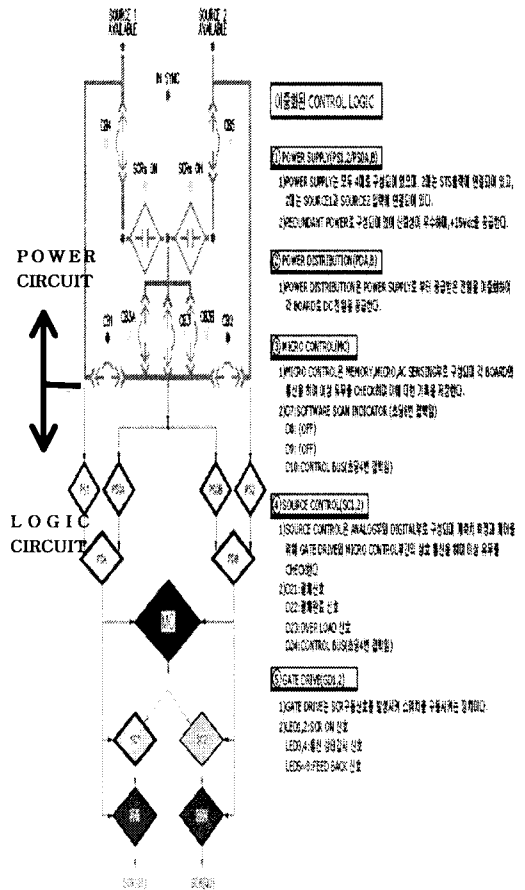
SOURCE 1
AVAILABLE

SOURCE 2
AVAILABLE

IN SYNC

CB1

CB2

SCRa ON

SCRb ON

CB1

CB3A

CB3

CB3B

CB2

POWER
CIRCUIT

LOGIC
CIRCUIT

PS1

PS1A

PS2B

PS2

PDA

PDB

MC

SCL1

SCL2

SCR1

SCR2

이중화된 CONTROL LOGIC

① POWER SUPPLY(PS1,2/PS1A,B)

1)POWER SUPPLY는 모두 4개로 구성되어 있으며, 2개는 STS출력에 연결되어 있고, 2개는 SOURCE1,2 SOURCE2 입력에 연결되어 있다.

2)REDUNDANT POWER로 구성되어 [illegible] 무순단, +15Vdc를 공급한다.

② POWER DISTRIBUTION(PDA,B)

1)POWER DISTRIBUTION은 POWER SUPPLY로 부터 공급받은 전원을 이중화하여 각 BOARD로 DC전원을 공급한다.

③ MICRO CONTROL(MC)

1)MICRO CONTROL은 MEMORY,MICRO,AC SENSING으로 구성되며 각 BOARD의 통신을 위해 이상 유무를 CHECK하며 이에 대한 기록을 저장한다.

2)C7 SOFTWARE SCAN INDICATOR (초당1번 깜빡임)

C8 : (OFF)

C9 : (OFF)

C10 CONTROL BUS(초당4번 깜빡임)

④ SOURCE CONTROL(SCL1,2)

1)SOURCE CONTROL은 ANALOG부와 DIGITAL부로 구성되며 계속적 측정과 제어를 위해 GATE DRIVE와 MICRO CONTROL보드와 상호 통신을 통해 이상 유무를 CHECK한다.

2)D21 : 정상신호

D22 : 정상운전 신호

D23 : OVER LOAD 신호

D24 : CONTROL BUS(초당4번 깜빡임)

⑤ GATE DRIVE(SCR1,2)

1)GATE DRIVE는 SCR구동신호를 발생시켜 스위치를 구동시키는 장치이다.

2)LED1,2 SCR ON 신호

LED3,4 통전 상태 감지 신호

LED5~8 FEED BACK 신호

SCR(1)

SCR(2)